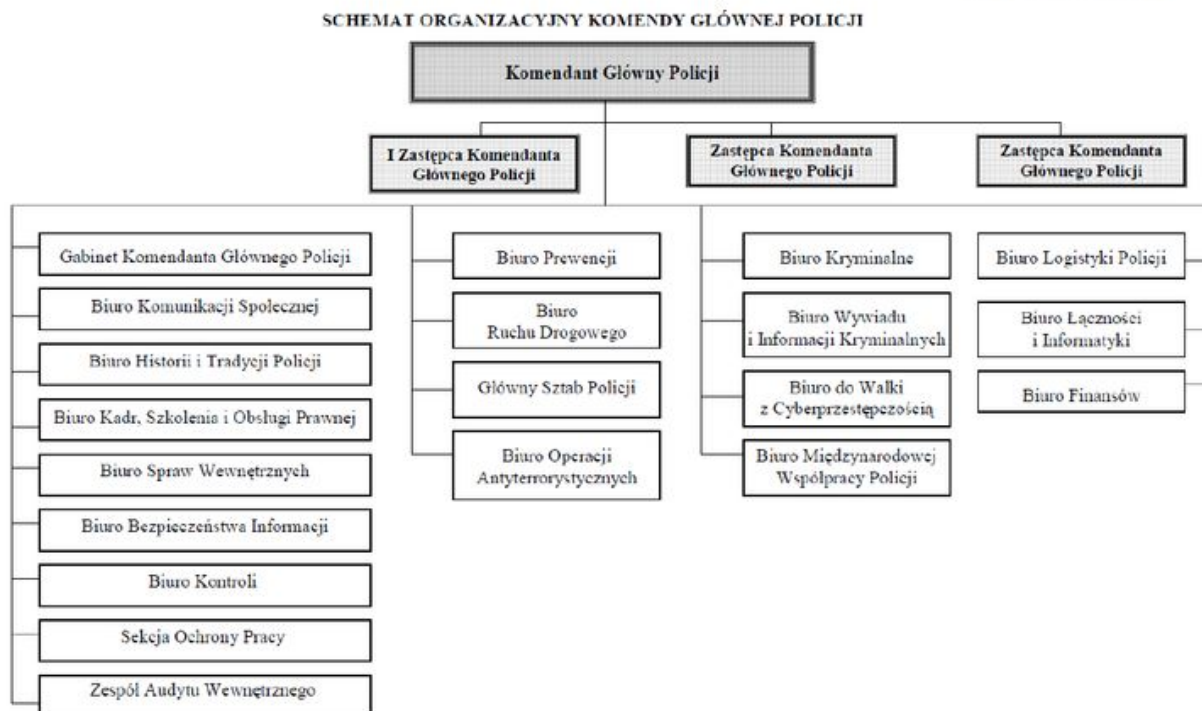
SCHEMAT ORGANIZACYJNY KOMENDY GŁÓWNEJ POLICJI

Komendant Główny Policji

I Zastępca Komendanta Głównego Policji

Zastępca Komendanta Głównego Policji

Zastępca Komendanta Głównego Policji

Gabinet Komendanta Głównego Policji

Biuro Komunikacji Społecznej

Biuro Historii i Tradycji Policji

Biuro Kadr, Szkolenia i Obsługi Prawnej

Biuro Spraw Wewnętrznych

Biuro Bezpieczeństwa Informacji

Biuro Kontroli

Sekcja Ochrony Pracy

Zespół Audytu Wewnętrznego

Biuro Prewencji

Biuro Ruchu Drogowego

Główny Sztab Policji

Biuro Operacji Antyterrorystycznych

Biuro Kryminalne

Biuro Wywiadu i Informacji Kryminalnych

Biuro do Walki z Cyberprzestępczością

Biuro Międzynarodowej Współpracy Policji

Biuro Logistyki Policji

Biuro Łączności i Informatyki

Biuro Finansów